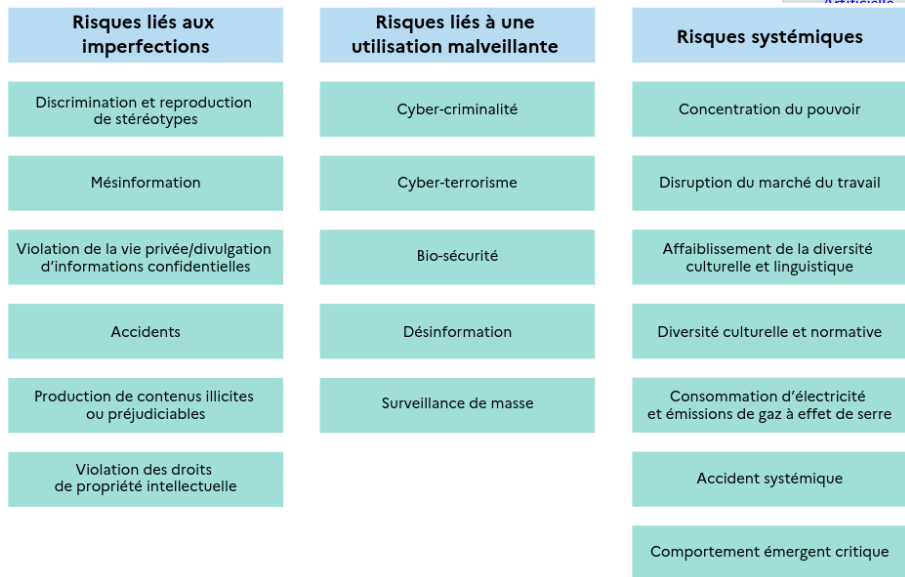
| Risques liés aux imperfections | Risques liés à une utilisation malveillante | Risques systémiques |
|---|---|---|
| Discrimination et reproduction de stéréotypes | Cyber-criminalité | Concentration du pouvoir |
| Mésinformation | Cyber-terrorisme | Disruption du marché du travail |
| Violation de la vie privée/divulgation d'informations confidentielles | Bio-sécurité | Affaiblissement de la diversité culturelle et linguistique |
| Accidents | Désinformation | Diversité culturelle et normative |
| Production de contenus illicites ou préjudiciables | Surveillance de masse | Consommation d'électricité et émissions de gaz à effet de serre |
| Violation des droits de propriété intellectuelle | | Accident systémique |
| | | Comportement émergent critique |